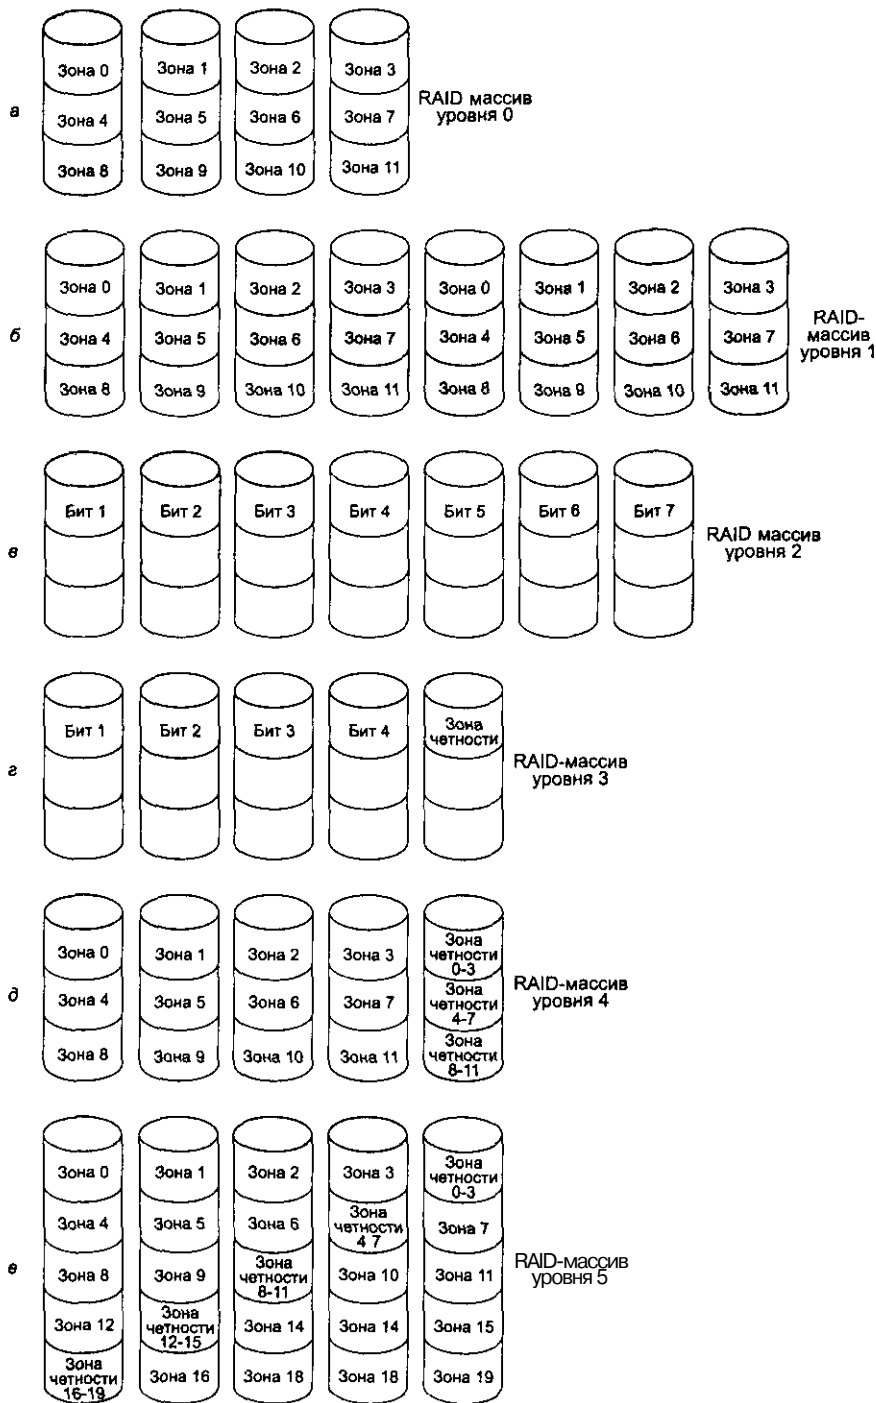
а
Зона 0
Зона 4
Зона 8
Зона 1
Зона 5
Зона 9
Зона 2
Зона 6
Зона 10
Зона 3
Зона 7
Зона 11
RAID массив уровня 0

б
Зона 0
Зона 4
Зона 8
Зона 1
Зона 5
Зона 9
Зона 2
Зона 6
Зона 10
Зона 3
Зона 7
Зона 11
Зона 0
Зона 4
Зона 8
Зона 1
Зона 5
Зона 9
Зона 2
Зона 6
Зона 10
Зона 3
Зона 7
Зона 11
RAID-массив уровня 1

в
Бит 1
Бит 2
Бит 3
Бит 4
Бит 5
Бит 6
Бит 7
RAID массив уровня 2

г
Бит 1
Бит 2
Бит 3
Бит 4
Зона четности
RAID-массив уровня 3

д
Зона 0
Зона 4
Зона 8
Зона 1
Зона 5
Зона 9
Зона 2
Зона 6
Зона 10
Зона 3
Зона 7
Зона 11
Зона четности 0-3
Зона четности 4-7
Зона четности 8-11
RAID-массив уровня 4

е
Зона 0
Зона 4
Зона 8
Зона 12
Зона четности 16-19
Зона 1
Зона 5
Зона 9
Зона четности 12-15
Зона 16
Зона 2
Зона 6
Зона четности 8-11
Зона 14
Зона 18
Зона 3
Зона четности 4 7
Зона 10
Зона 14
Зона 18
Зона четности 0-3
Зона 7
Зона 11
Зона 15
Зона 19
RAID-массив уровня 5